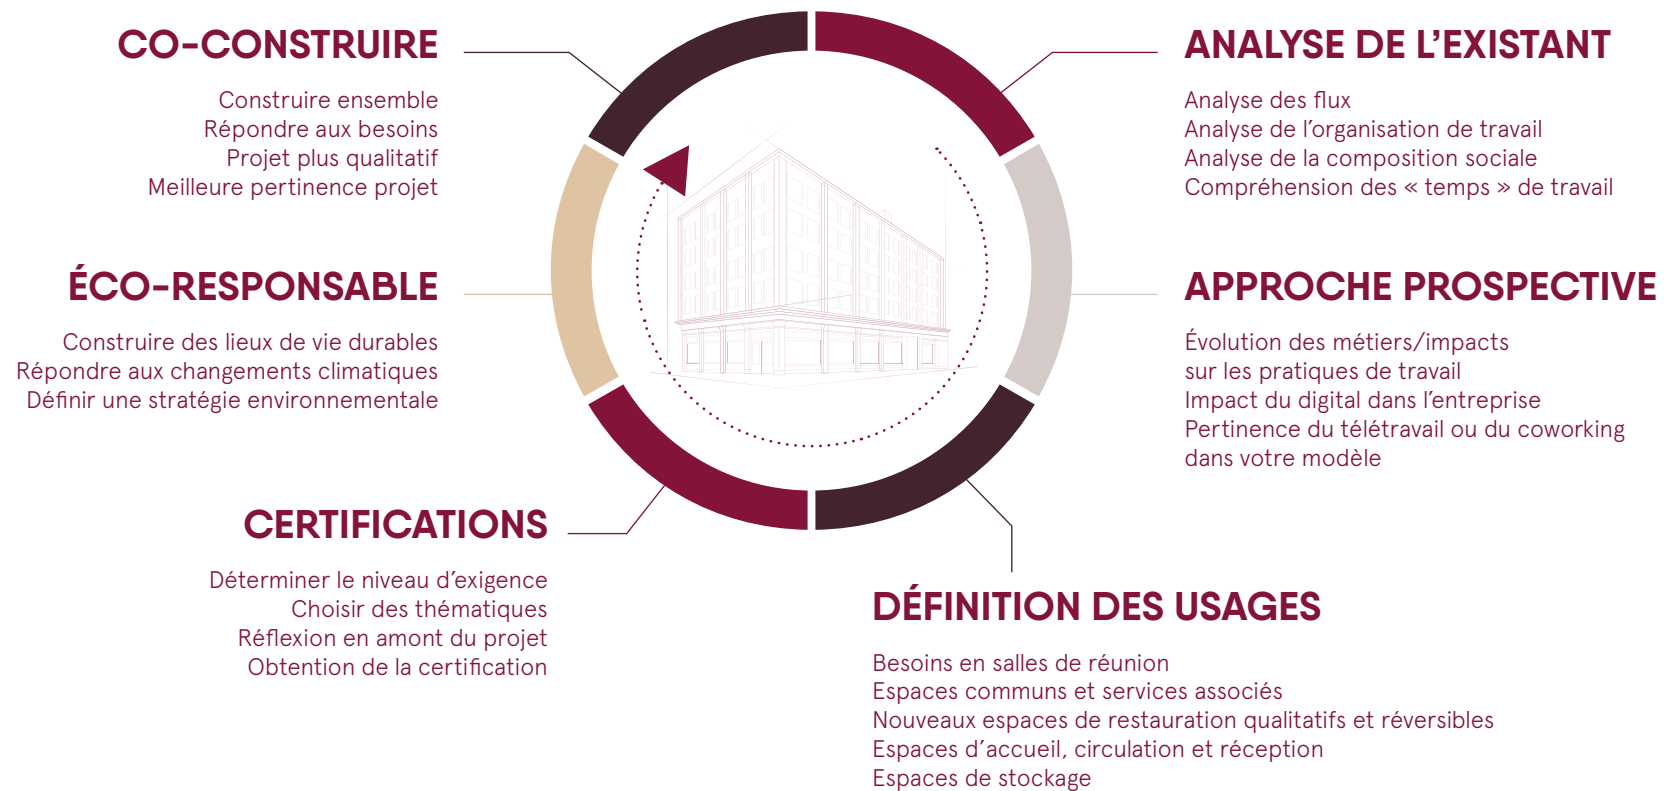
CO-CONSTRUIRE

Construire ensemble
Répondre aux besoins
Projet plus qualitatif
Meilleure pertinence projet

ANALYSE DE L'EXISTANT

Analyse des flux
Analyse de l'organisation de travail
Analyse de la composition sociale
Compréhension des « temps » de travail

ÉCO-RESPONSABLE

Construire des lieux de vie durables
Répondre aux changements climatiques
Définir une stratégie environnementale

APPROCHE PROSPECTIVE

Évolution des métiers/impacts sur les pratiques de travail
Impact du digital dans l'entreprise
Pertinence du télétravail ou du coworking dans votre modèle

CERTIFICATIONS

Déterminer le niveau d'exigence
Choisir des thématiques
Réflexion en amont du projet
Obtention de la certification

DÉFINITION DES USAGES

Besoins en salles de réunion
Espaces communs et services associés
Nouveaux espaces de restauration qualitatifs et réversibles
Espaces d'accueil, circulation et réception
Espaces de stockage